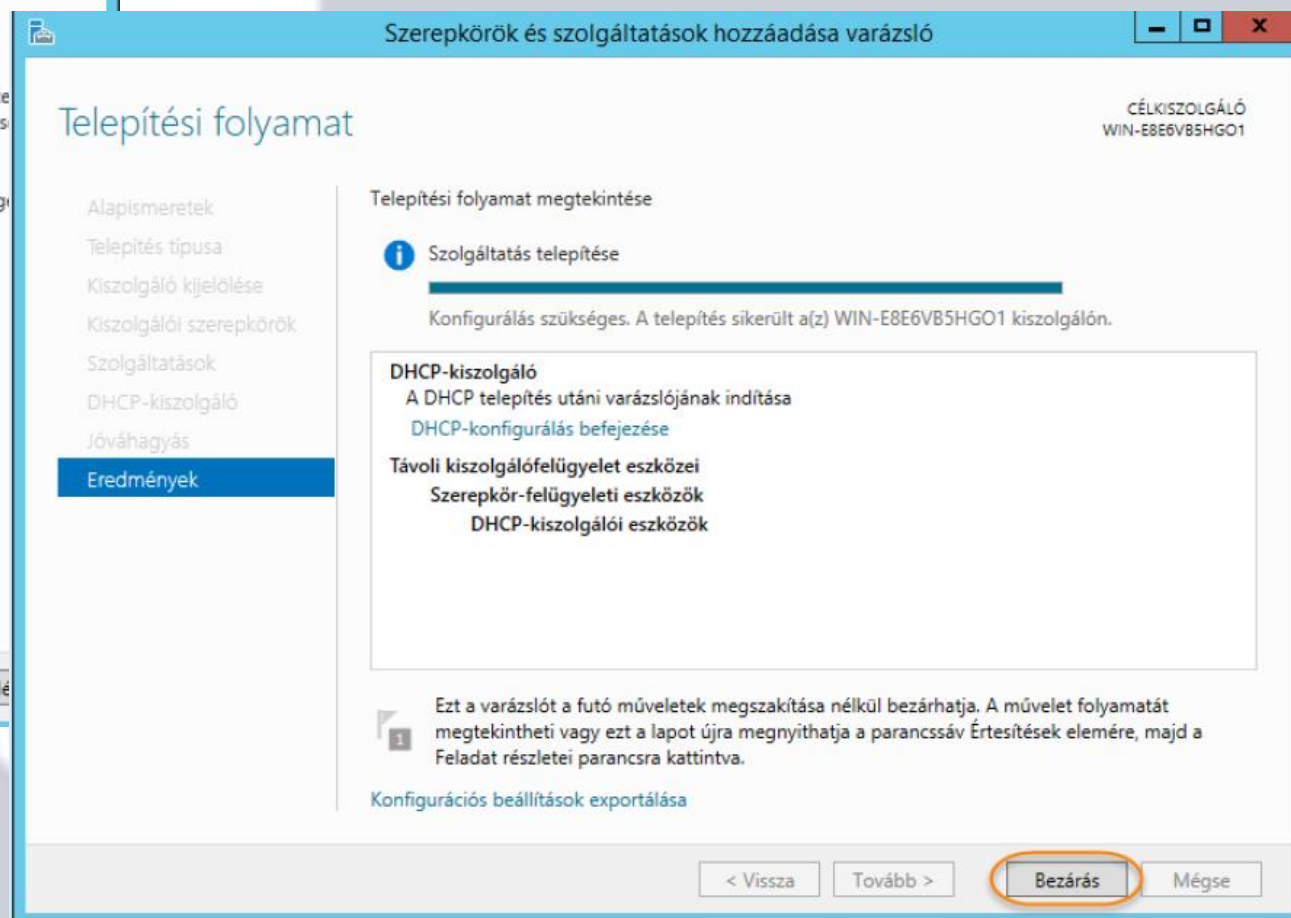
Szerepkörök és szolgáltatások hozzáadása varázsló

Telepítési folyamat

CÉLKISZOLGÁLÓ
WIN-E8E6VB5HGO1

Alapismeretek
Telepítés típusa
Kiszolgáló kijelölése
Kiszolgálói szerepkörök
Szolgáltatások
DHCP-kiszolgáló
Jóváhagyás
Eredmények

Telepítési folyamat megtekintése

Szolgáltatás telepítése

Konfigurálás szükséges. A telepítés sikerült a(z) WIN-E8E6VB5HGO1 kiszolgálón.

DHCP-kiszolgáló
A DHCP telepítés utáni varázslójának indítása
DHCP-konfigurálás befejezése
Távoli kiszolgálófelügyelet eszközei
Szerepkör-felügyeleti eszközök
DHCP-kiszolgálói eszközök

Ezt a varázslót a futó műveletek megszakítása nélkül bezárhatja. A művelet folyamatát megtekintheti vagy ezt a lapot újra megnyithatja a parancssáv Értesítések elemére, majd a Feladat részletei parancsra kattintva.

Konfigurációs beállítások exportálása

< Vissza
Tovább >
Bezárás
Mégse